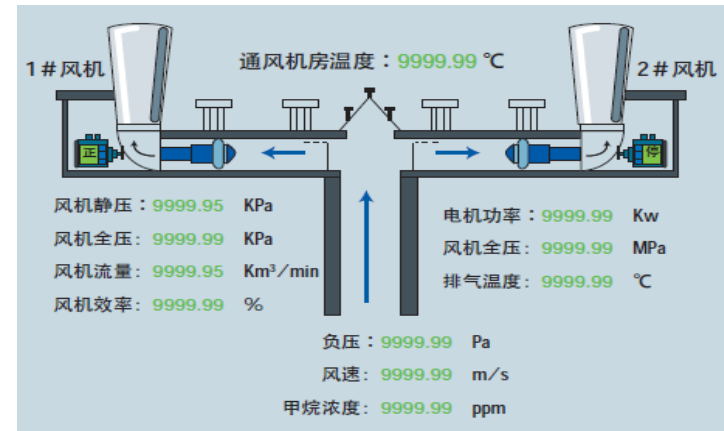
1＃风机

通风机房温度：9999.99 ℃

2＃风机

正

停

风机静压：9999.95 KPa

风机全压：9999.99 KPa

风机流量：9999.95 Km³/min

风机效率：9999.99 %

电机功率：9999.99 Kw

风机全压：9999.99 MPa

排气温度：9999.99 ℃

负压：9999.99 Pa

风速：9999.99 m/s

甲烷浓度：9999.99 ppm